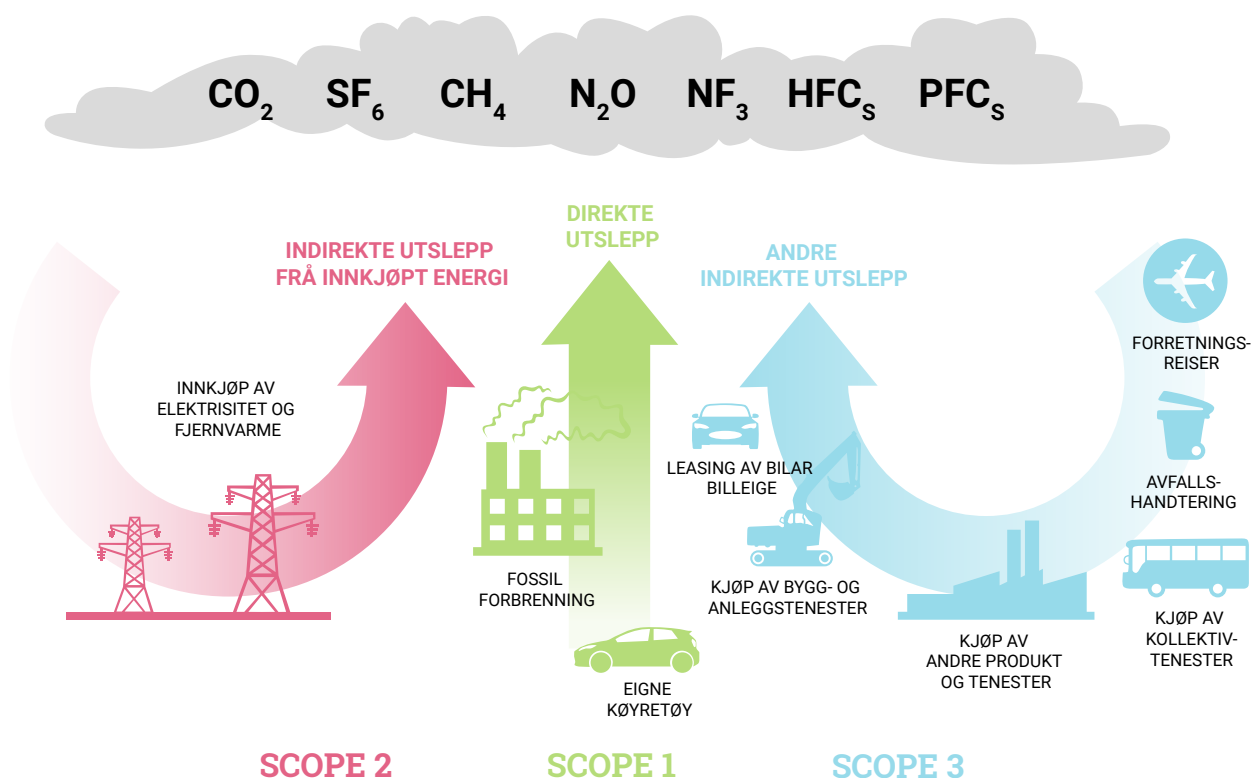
$CO_2$ $SF_6$ $CH_4$ $N_2O$ $NF_3$ $HFC_S$ $PFC_S$

INDIREKTE UTSLEPP FRÅ INNKJØPT ENERGI

DIREKTE UTSLEPP

ANDRE INDIREKTE UTSLEPP

INNKJØP AV ELEKTRISITET OG FJERNVARME

FOSSIL FORBRENNING

EIGNE KØYRETØY

LEASING AV BILAR BILLEIGE

KJØP AV BYGG- OG ANLEGGSTENESTER

KJØP AV ANDRE PRODUKT OG TENESTER

FORRETNINGSREISER

AVFALLSHANDTERING

KJØP AV KOLLEKTIVTENESTER

SCOPE 2

SCOPE 1

SCOPE 3